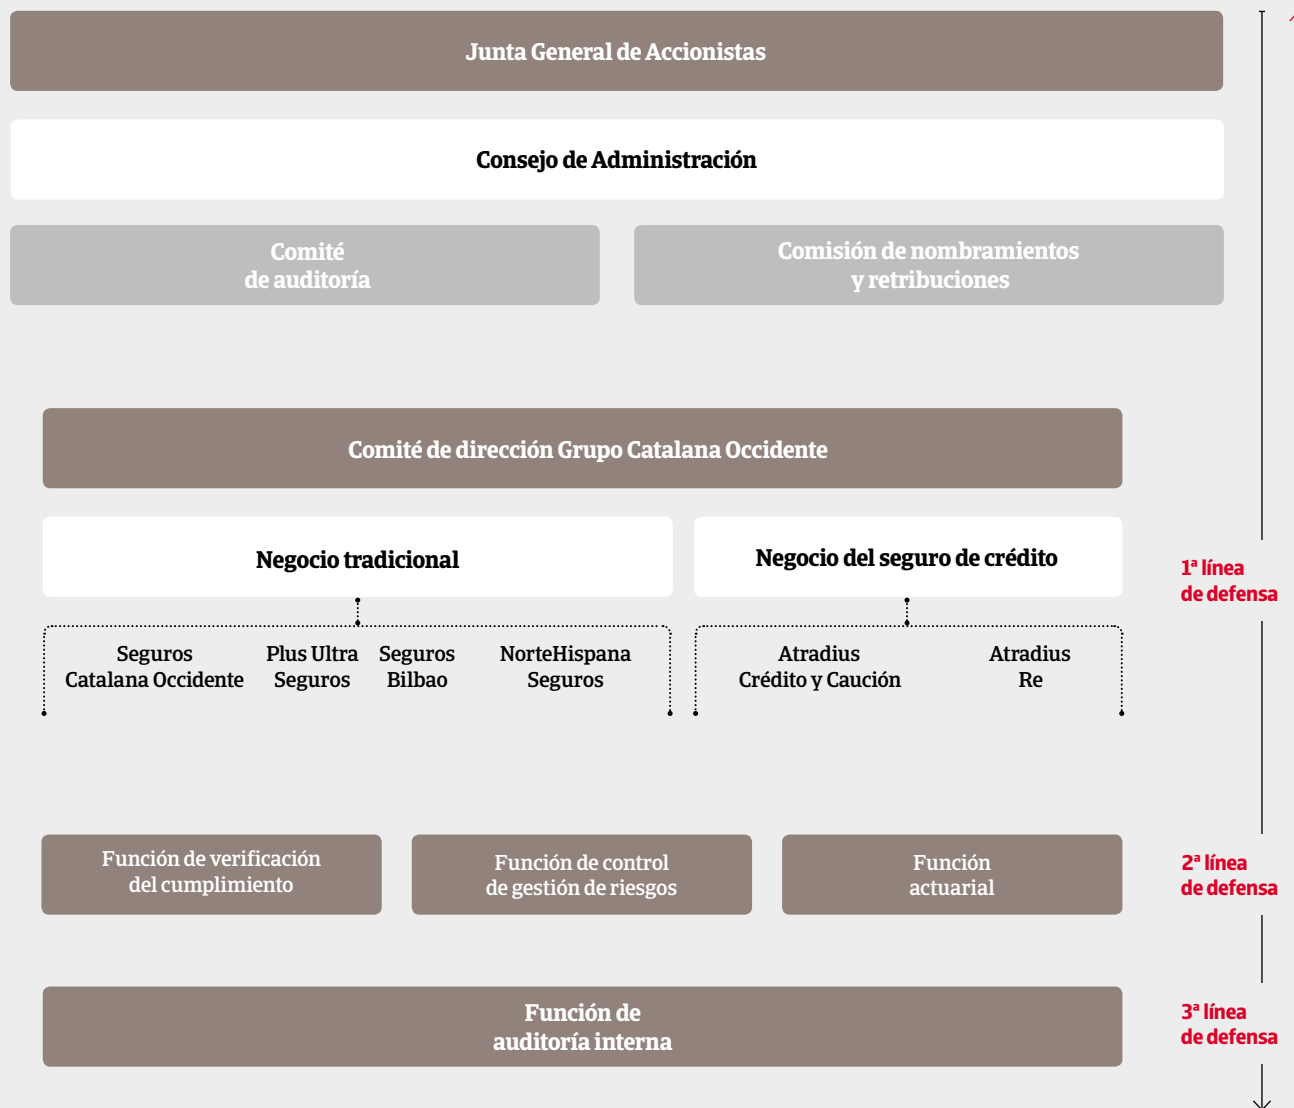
Junta General de Accionistas

Consejo de Administración

Comité de auditoría

Comisión de nombramientos y retribuciones

Comité de dirección Grupo Catalana Occidente

Negocio tradicional

Negocio del seguro de crédito

1ª línea de defensa

Seguros Catalana Occidente

Plus Ultra Seguros

Seguros Bilbao

NorteHispana Seguros

Atradius Crédito y Caución

Atradius Re

Función de verificación del cumplimiento

Función de control de gestión de riesgos

Función actuarial

2ª línea de defensa

Función de auditoría interna

3ª línea de defensa